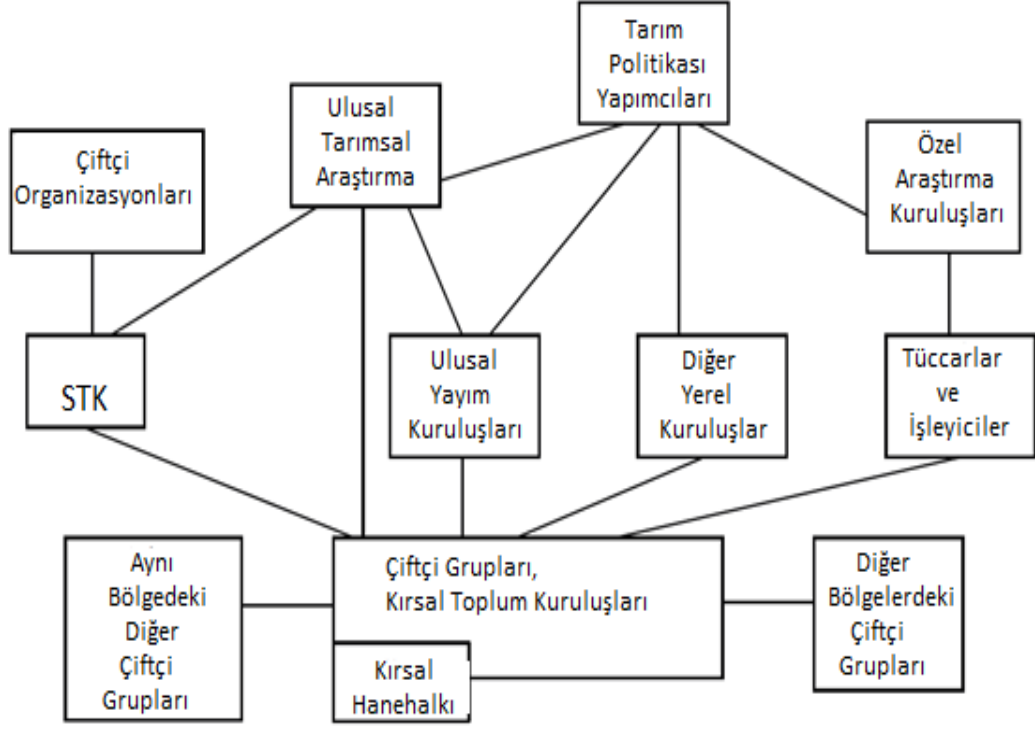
Tarım Politikası Yapımcıları

Ulusal Tarımsal Araştırma

Çiftçi Organizasyonları

Özel Araştırma Kuruluşları

STK

Ulusal Yayım Kuruluşları

Diğer Yerel Kuruluşlar

Tüccarlar ve İşleyiciler

Aynı Bölgedeki Diğer Çiftçi Grupları

Çiftçi Grupları, Kırsal Toplum Kuruluşları

Kırsal Hanehalkı

Diğer Bölgelerdeki Çiftçi Grupları